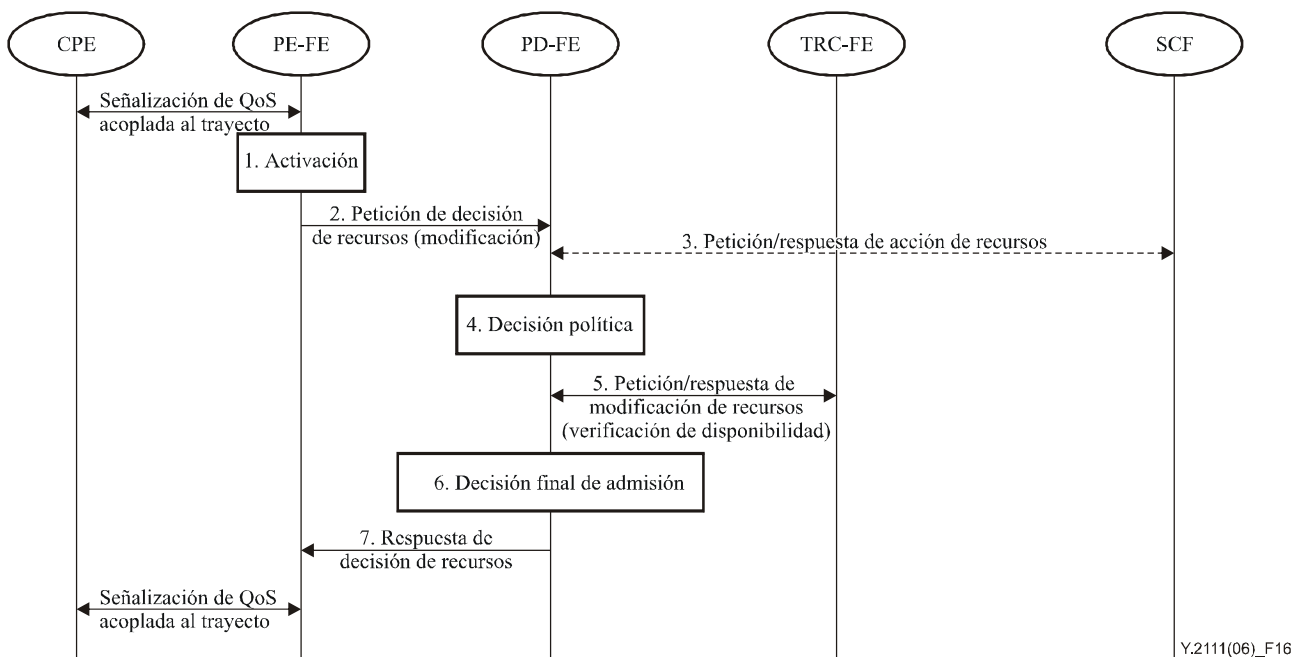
CPE

PE-FE

PD-FE

TRC-FE

SCF

Señalización de QoS acoplada al trayecto

1. Activación

2. Petición de decisión de recursos (modificación)

3. Petición/respuesta de acción de recursos

4. Decisión política

5. Petición/respuesta de modificación de recursos (verificación de disponibilidad)

6. Decisión final de admisión

7. Respuesta de decisión de recursos

Señalización de QoS acoplada al trayecto

Y.2111(06)_F16